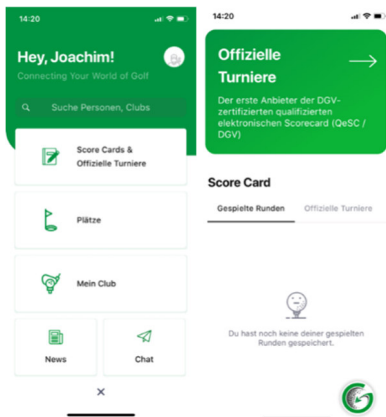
14:20

Hey, Joachim!

Connecting Your World of Golf

Suche Personen, Clubs

Score Cards & Offizielle Turniere

Plätze

Mein Club

News

Chat

×

14:20

Offizielle Turniere

Der erste Anbieter der DGV-zertifizierten qualifizierten elektronischen Scorecard (QeSC / DGV)

Score Card

Gespielte Runden

Offizielle Turniere

Du hast noch keine deiner gespielten Runden gespeichert.